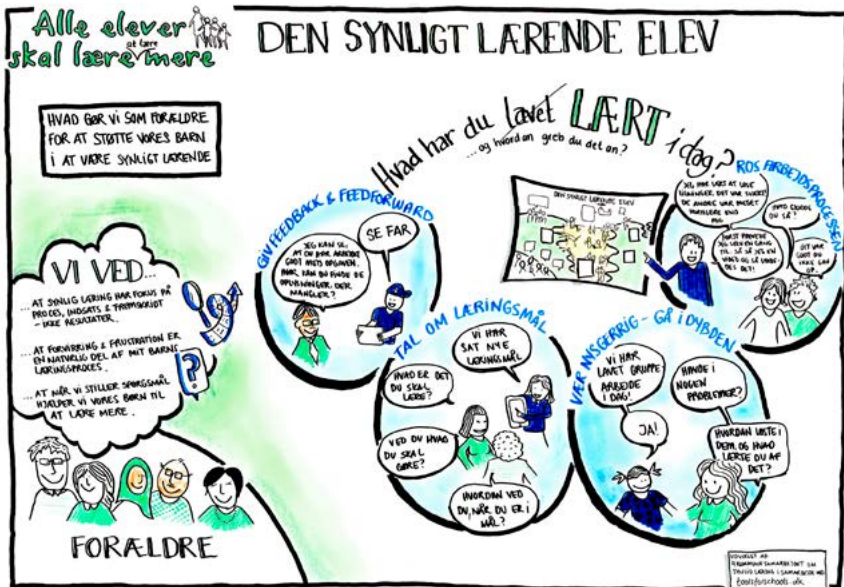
Alle elever skal lære mere
at lære

DEN SYNLIGT LÆRENDE ELEV

HVAD GØR VI SOM FORÆLDRE FOR AT STØTTE VORES BARN I AT VÆRE SYNLIGT LÆRENDE

Hvad har du lavet LÆRT i dag?
...og hvordan greb du det an?

VI VED...
...AT SYNLIG LÆRING HAR FOKUS PÅ PROCES, INDSATS & FREMSKRIDT - IKKE RESULTATER.
...AT FORVIRRING & FRUSTRATION ER EN NATURLIG DEL AF MIT BARNS LÆRINGSPROCES.
...AT NÅR VI STILLER SPØRGSMÅL HJÆLPER VI VORES BØRN TIL AT LÆRE MERE.

FORÆLDRE

GIV FEEDBACK & FEEDFORWARD
JEG KAN SE, AT DU HAR ARBEJDET GODT MED OPGAVEN. HVOR KAN DU FINDE DE OPLYSNINGER, DER MANGLER?
SE FAR

TAL OM LÆRINGSMÅL
VI HAR SAT NYE LÆRINGSMÅL
HVAD ER DET DU SKAL LÆRE?
VED DU HVAD DU SKAL GØRE?
HVORDAN VED DU, NÅR DU ER I MÅL?

ROS ARBEJDSPROCESSEN
DEN SYNLIGT LÆRENDE ELEV
JEG HAR LÆST AT UGE ... DET VAR SVÆRT ... DE ANDRE VAR ... HJULPET ...
GODT GÅET DU SÅ!
MEN PRØVEDE JEG IGEN EN GANG ... SÅ JEG ... OG ... DET!
DET VAR GODT DU IKKE GAV OP.

VÆR NYSGERRIG - GÅ I DYBDEN
VI HAR LAVET GRUPPE ARBEJDE I DAG!
HAVDE I NOGEN PROBLEMER?
JA!
HVORDAN LØSTE I DEM, OG HVAD LÆRTE DU AF DET?

UDVIKLET AF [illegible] I SAMARBEJDE MED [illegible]
tools4schools.dk